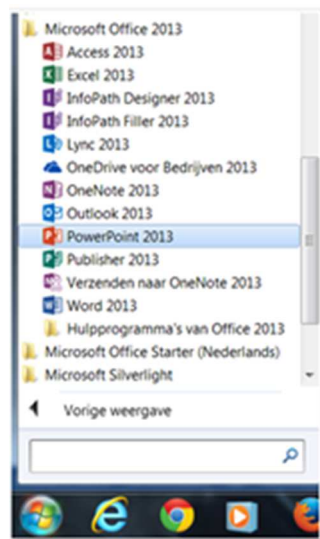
Microsoft Office 2013
Access 2013
Excel 2013
InfoPath Designer 2013
InfoPath Filler 2013
Lync 2013
OneDrive voor Bedrijven 2013
OneNote 2013
Outlook 2013
PowerPoint 2013
Publisher 2013
Verzenden naar OneNote 2013
Word 2013
Hulpprogramma's van Office 2013
Microsoft Office Starter (Nederlands)
Microsoft Silverlight

Vorige weergave